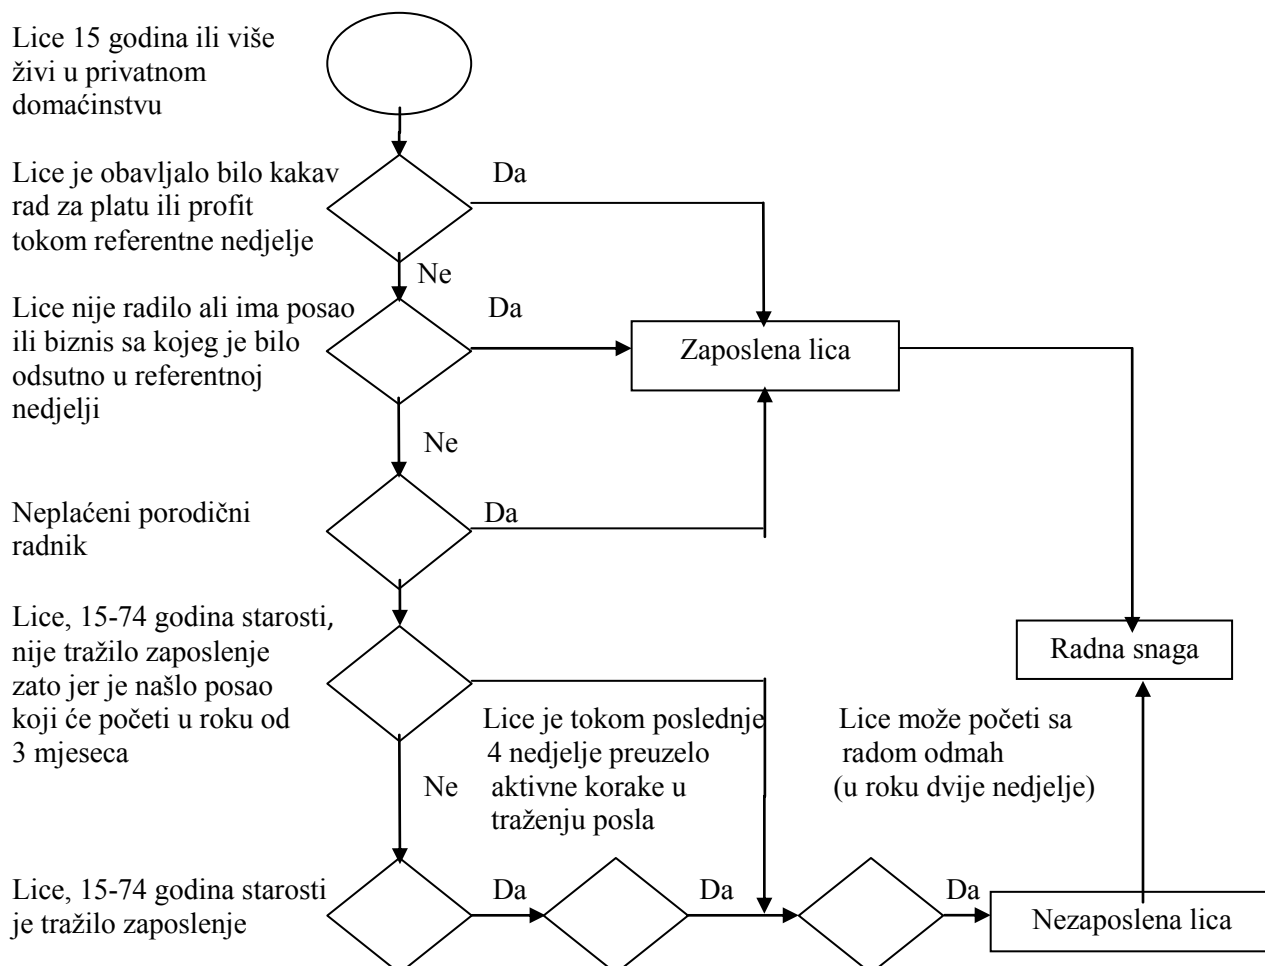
Lice 15 godina ili više živi u privatnom domaćinstvu

Lice je obavljalo bilo kakav rad za platu ili profit tokom referentne nedjelje

Da

Ne

Lice nije radilo ali ima posao ili biznis sa kojeg je bilo odsutno u referentnoj nedjelji

Da

Zaposlena lica

Ne

Neplaćeni porodični radnik

Da

Lice, 15-74 godina starosti, nije tražilo zaposlenje zato jer je našlo posao koji će početi u roku od 3 mjeseca

Radna snaga

Lice je tokom poslednje 4 nedjelje preuzelo aktivne korake u traženju posla

Lice može početi sa radom odmah (u roku dvije nedjelje)

Ne

Lice, 15-74 godina starosti je tražilo zaposlenje

Da

Da

Da

Nezaposlena lica